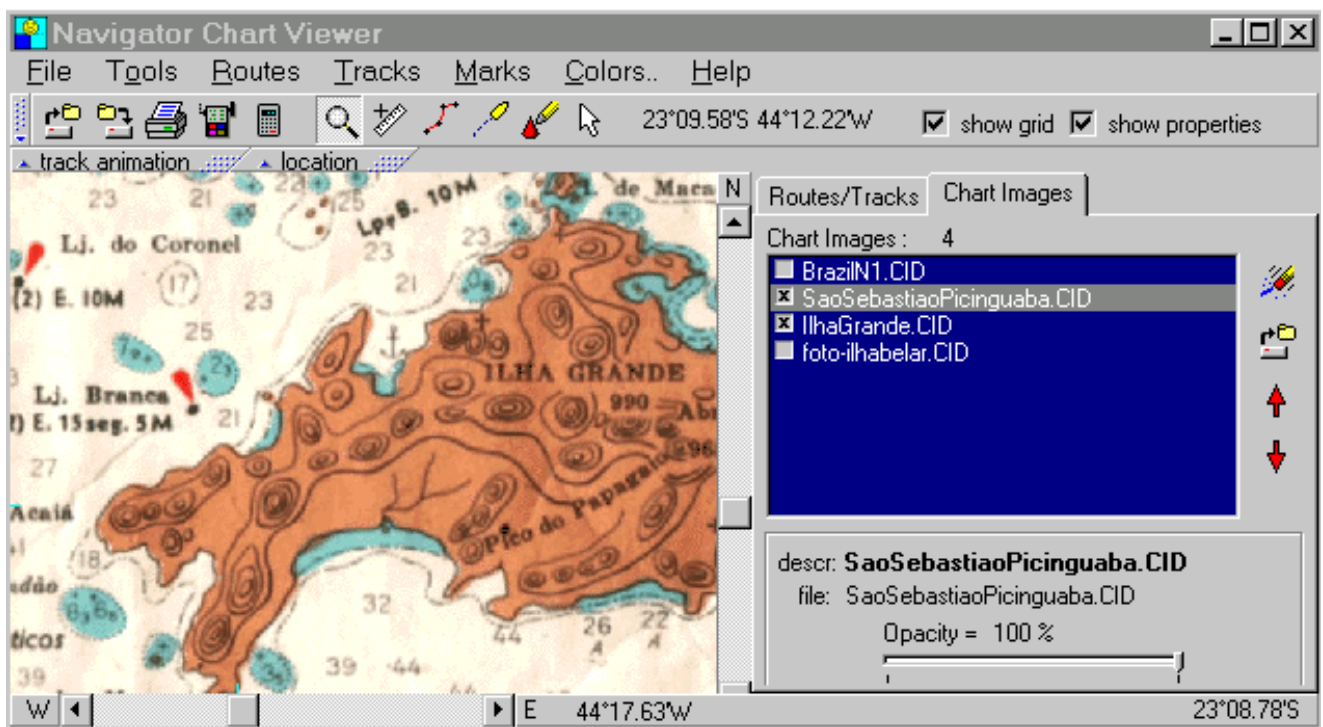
Navigator Chart Viewer

File Tools Routes Tracks Marks Colors.. Help

23°09.58'S 44°12.22'W show grid show properties

track animation location

23 21 25 Lpr B. 10M de Maca
Lj. do Coronel
23
(17)
(2) E. 10M 23 21
25
Lj. Branca
E. 15seg. 5M 21
ILHA GRANDE
990 Abr
96
27
Acaiá
Pico do Papagaio
udão
32
ticos 44 26 22
39 39 44

N

W E 44°17.63'W 23°08.78'S

Routes/Tracks Chart Images

Chart Images : 4

BrazilN1.CID
SaoSebastiaoPicinguaba.CID
IlhaGrande.CID
foto-ilhabelar.CID

descr: SaoSebastiaoPicinguaba.CID
file: SaoSebastiaoPicinguaba.CID
Opacity = 100 %